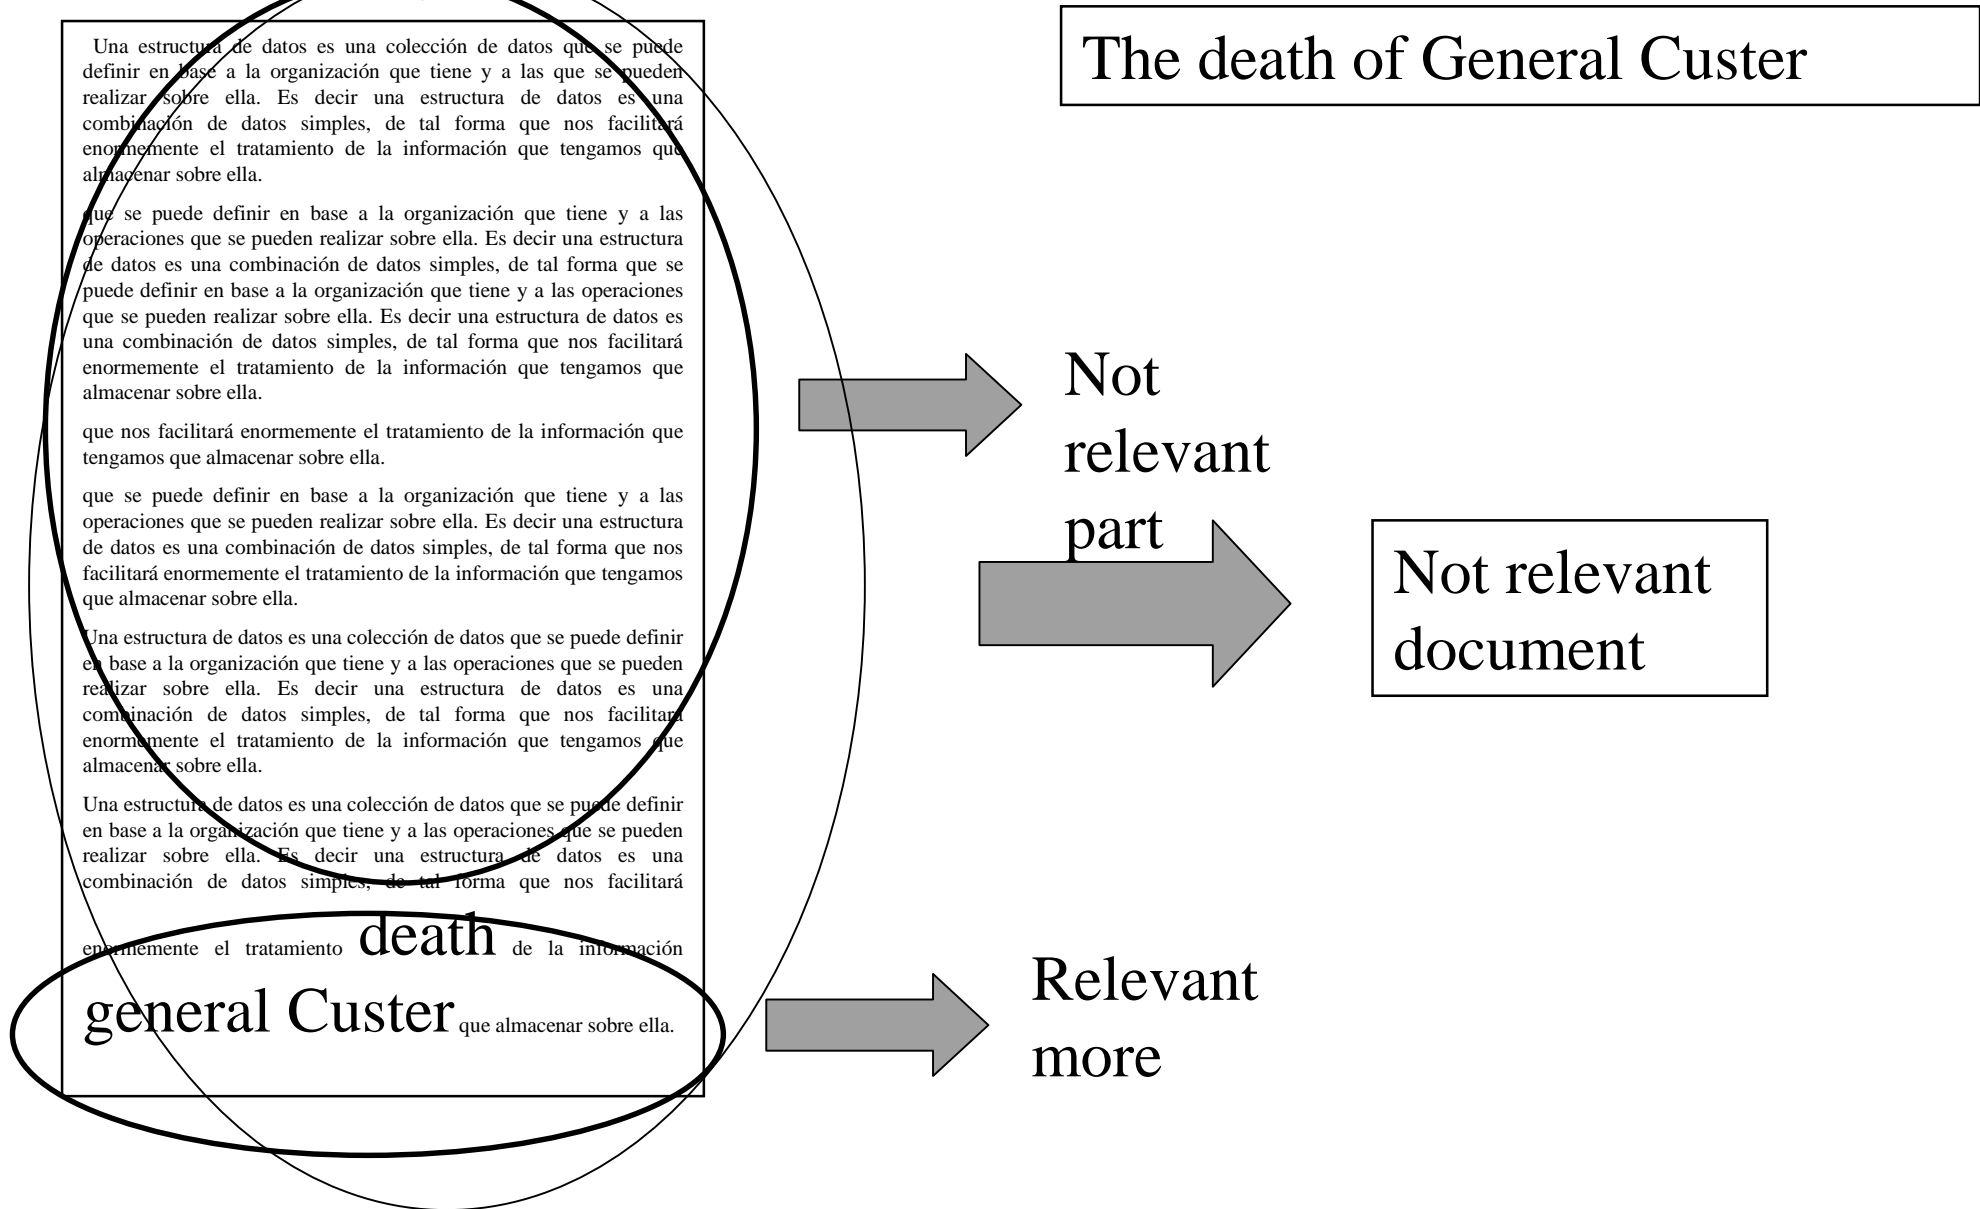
Una estructura de datos es una colección de datos que se puede definir en base a la organización que tiene y a las que se pueden realizar sobre ella. Es decir una estructura de datos es una combinación de datos simples, de tal forma que nos facilitará enormemente el tratamiento de la información que tengamos que almacenar sobre ella.

que se puede definir en base a la organización que tiene y a las operaciones que se pueden realizar sobre ella. Es decir una estructura de datos es una combinación de datos simples, de tal forma que se puede definir en base a la organización que tiene y a las operaciones que se pueden realizar sobre ella. Es decir una estructura de datos es una combinación de datos simples, de tal forma que nos facilitará enormemente el tratamiento de la información que tengamos que almacenar sobre ella.

que nos facilitará enormemente el tratamiento de la información que tengamos que almacenar sobre ella.

que se puede definir en base a la organización que tiene y a las operaciones que se pueden realizar sobre ella. Es decir una estructura de datos es una combinación de datos simples, de tal forma que nos facilitará enormemente el tratamiento de la información que tengamos que almacenar sobre ella.

Una estructura de datos es una colección de datos que se puede definir en base a la organización que tiene y a las operaciones que se pueden realizar sobre ella. Es decir una estructura de datos es una combinación de datos simples, de tal forma que nos facilitará enormemente el tratamiento de la información que tengamos que almacenar sobre ella.

Una estructura de datos es una colección de datos que se puede definir en base a la organización que tiene y a las operaciones que se pueden realizar sobre ella. Es decir una estructura de datos es una combinación de datos simples, de tal forma que nos facilitará

enormemente el tratamiento death de la información

general Custer que almacenar sobre ella.

The death of General Custer

Not relevant part

Not relevant document

Relevant more